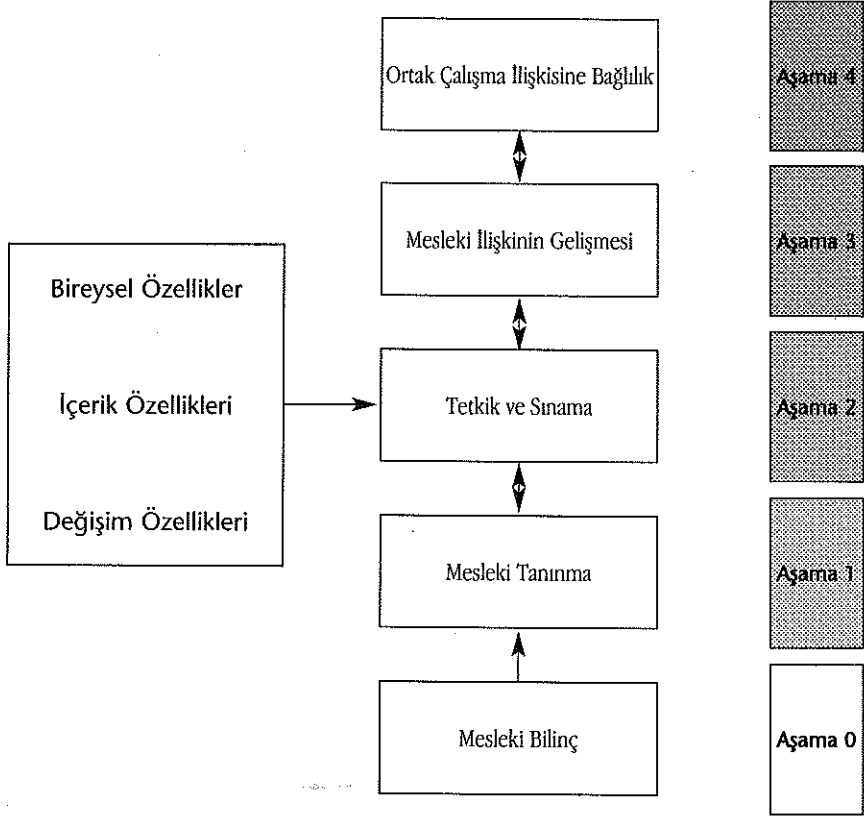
Ortak Çalışma İlişkisine Bağlılık

Aşama 4

Mesleki İlişkinin Gelişmesi

Aşama 3

Bireysel Özellikler

İçerik Özellikleri

Değişim Özellikleri

Tetkik ve Sınama

Aşama 2

Mesleki Tanınma

Aşama 1

Mesleki Bilinç

Aşama 0